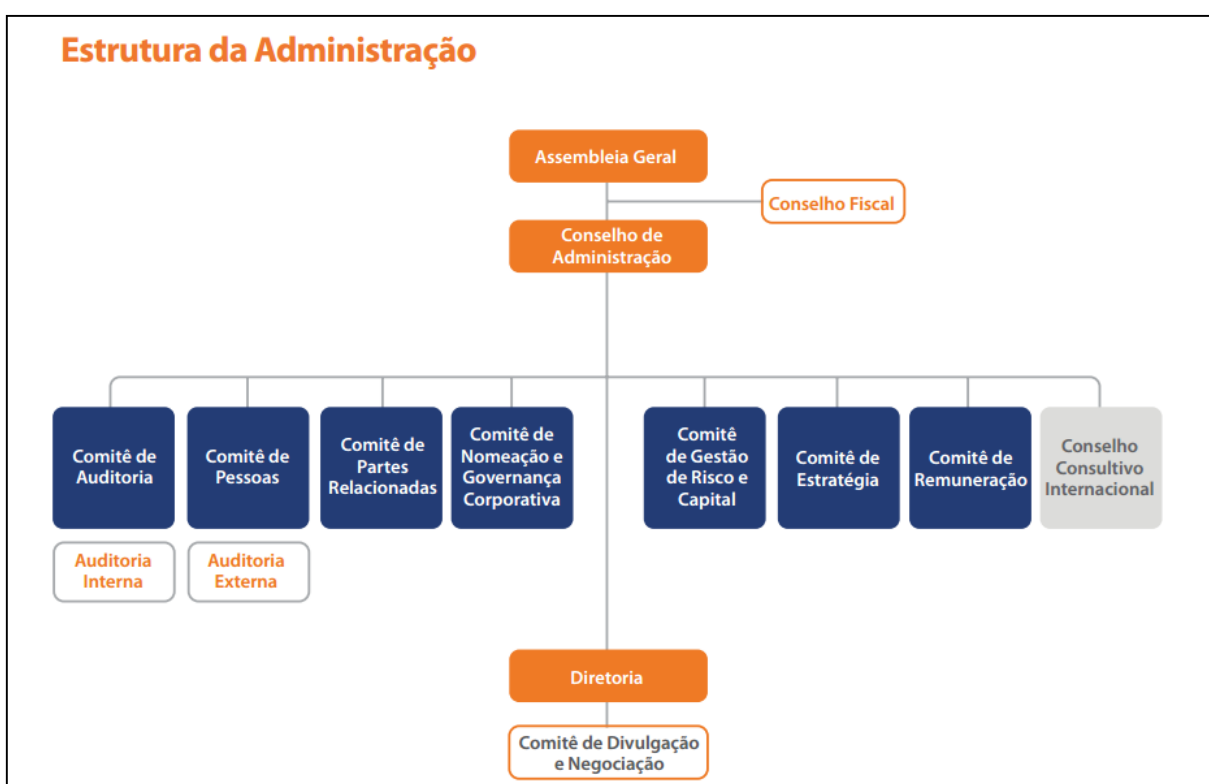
Estrutura da Administração

Assembleia Geral

Conselho Fiscal

Conselho de Administração

Comitê de Auditoria

Comitê de Pessoas

Comitê de Partes Relacionadas

Comitê de Nomeação e Governança Corporativa

Comitê de Gestão de Risco e Capital

Comitê de Estratégia

Comitê de Remuneração

Conselho Consultivo Internacional

Auditoria Interna

Auditoria Externa

Diretoria

Comitê de Divulgação e Negociação